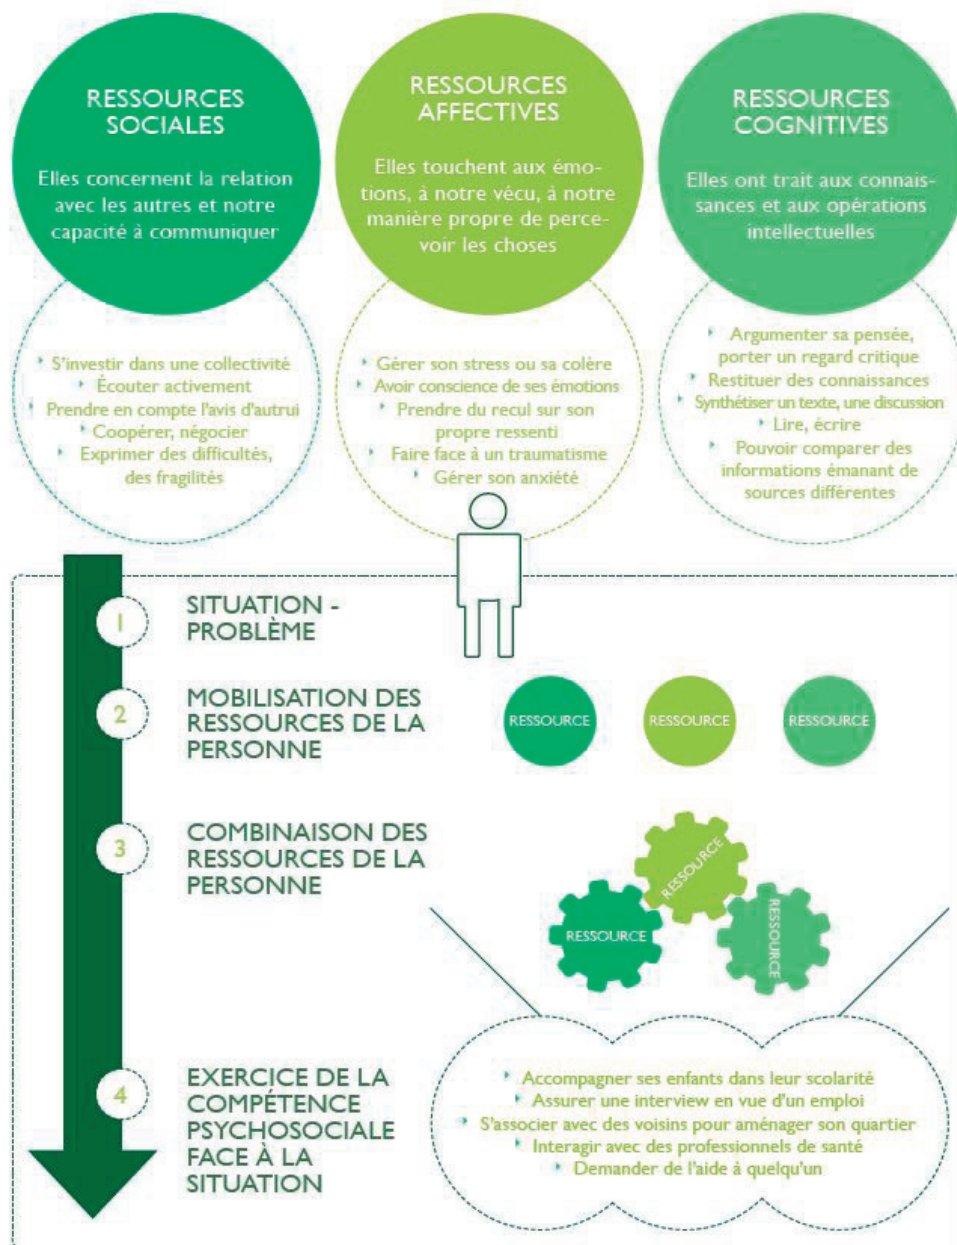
RESSOURCES SOCIALES

Elles concernent la relation avec les autres et notre capacité à communiquer

RESSOURCES AFFECTIVES

Elles touchent aux émotions, à notre vécu, à notre manière propre de percevoir les choses

RESSOURCES COGNITIVES

Elles ont trait aux connaissances et aux opérations intellectuelles

S'investir dans une collectivité
Écouter activement
Prendre en compte l'avis d'autrui
Coopérer, négocier
Exprimer des difficultés, des fragilités

Gérer son stress ou sa colère
Avoir conscience de ses émotions
Prendre du recul sur son propre ressenti
Faire face à un traumatisme
Gérer son anxiété

Argumenter sa pensée, porter un regard critique
Restituer des connaissances
Synthétiser un texte, une discussion
Lire, écrire
Pouvoir comparer des informations émanant de sources différentes

1 SITUATION - PROBLÈME

2 MOBILISATION DES RESSOURCES DE LA PERSONNE

RESSOURCE RESSOURCE RESSOURCE

3 COMBINAISON DES RESSOURCES DE LA PERSONNE

RESSOURCE RESSOURCE RESSOURCE

4 EXERCICE DE LA COMPÉTENCE PSYCHOSOCIALE FACE À LA SITUATION

Accompagner ses enfants dans leur scolarité
Assurer une interview en vue d'un emploi
S'associer avec des voisins pour aménager son quartier
Interagir avec des professionnels de santé
Demander de l'aide à quelqu'un